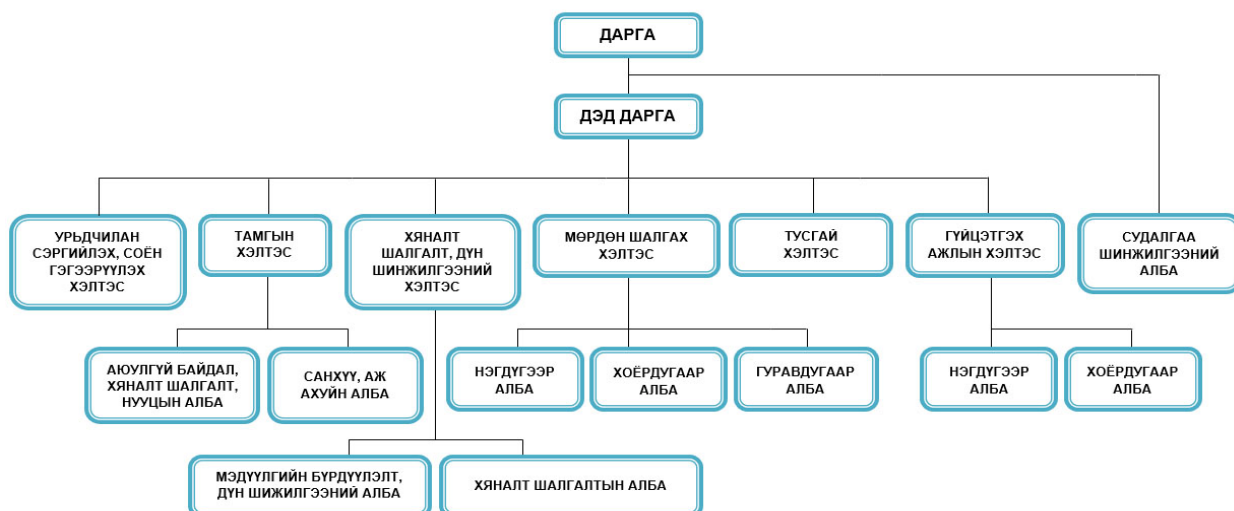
ДАРГА

ДЭД ДАРГА

УРЬДЧИЛАН СЭРГИЙЛЭХ, СОЁН ГЭГЭЭРҮҮЛЭХ ХЭЛТЭС

ТАМГЫН ХЭЛТЭС

ХЯНАЛТ ШАЛГАЛТ, ДҮН ШИНЖИЛГЭЭНИЙ ХЭЛТЭС

МӨРДӨН ШАЛГАХ ХЭЛТЭС

ТУСГАЙ ХЭЛТЭС

ГҮЙЦЭТГЭХ АЖЛЫН ХЭЛТЭС

СУДАЛГАА ШИНЖИЛГЭЭНИЙ АЛБА

АЮУЛГҮЙ БАЙДАЛ, ХЯНАЛТ ШАЛГАЛТ, НУУЦЫН АЛБА

САНХҮҮ, АЖ АХУЙН АЛБА

НЭГДҮГЭЭР АЛБА

ХОЁРДУГААР АЛБА

ГУРАВДУГААР АЛБА

НЭГДҮГЭЭР АЛБА

ХОЁРДУГААР АЛБА

МЭДҮҮЛГИЙН БҮРДҮҮЛЭЛТ, ДҮН ШИЖИЛГЭЭНИЙ АЛБА

ХЯНАЛТ ШАЛГАЛТЫН АЛБА